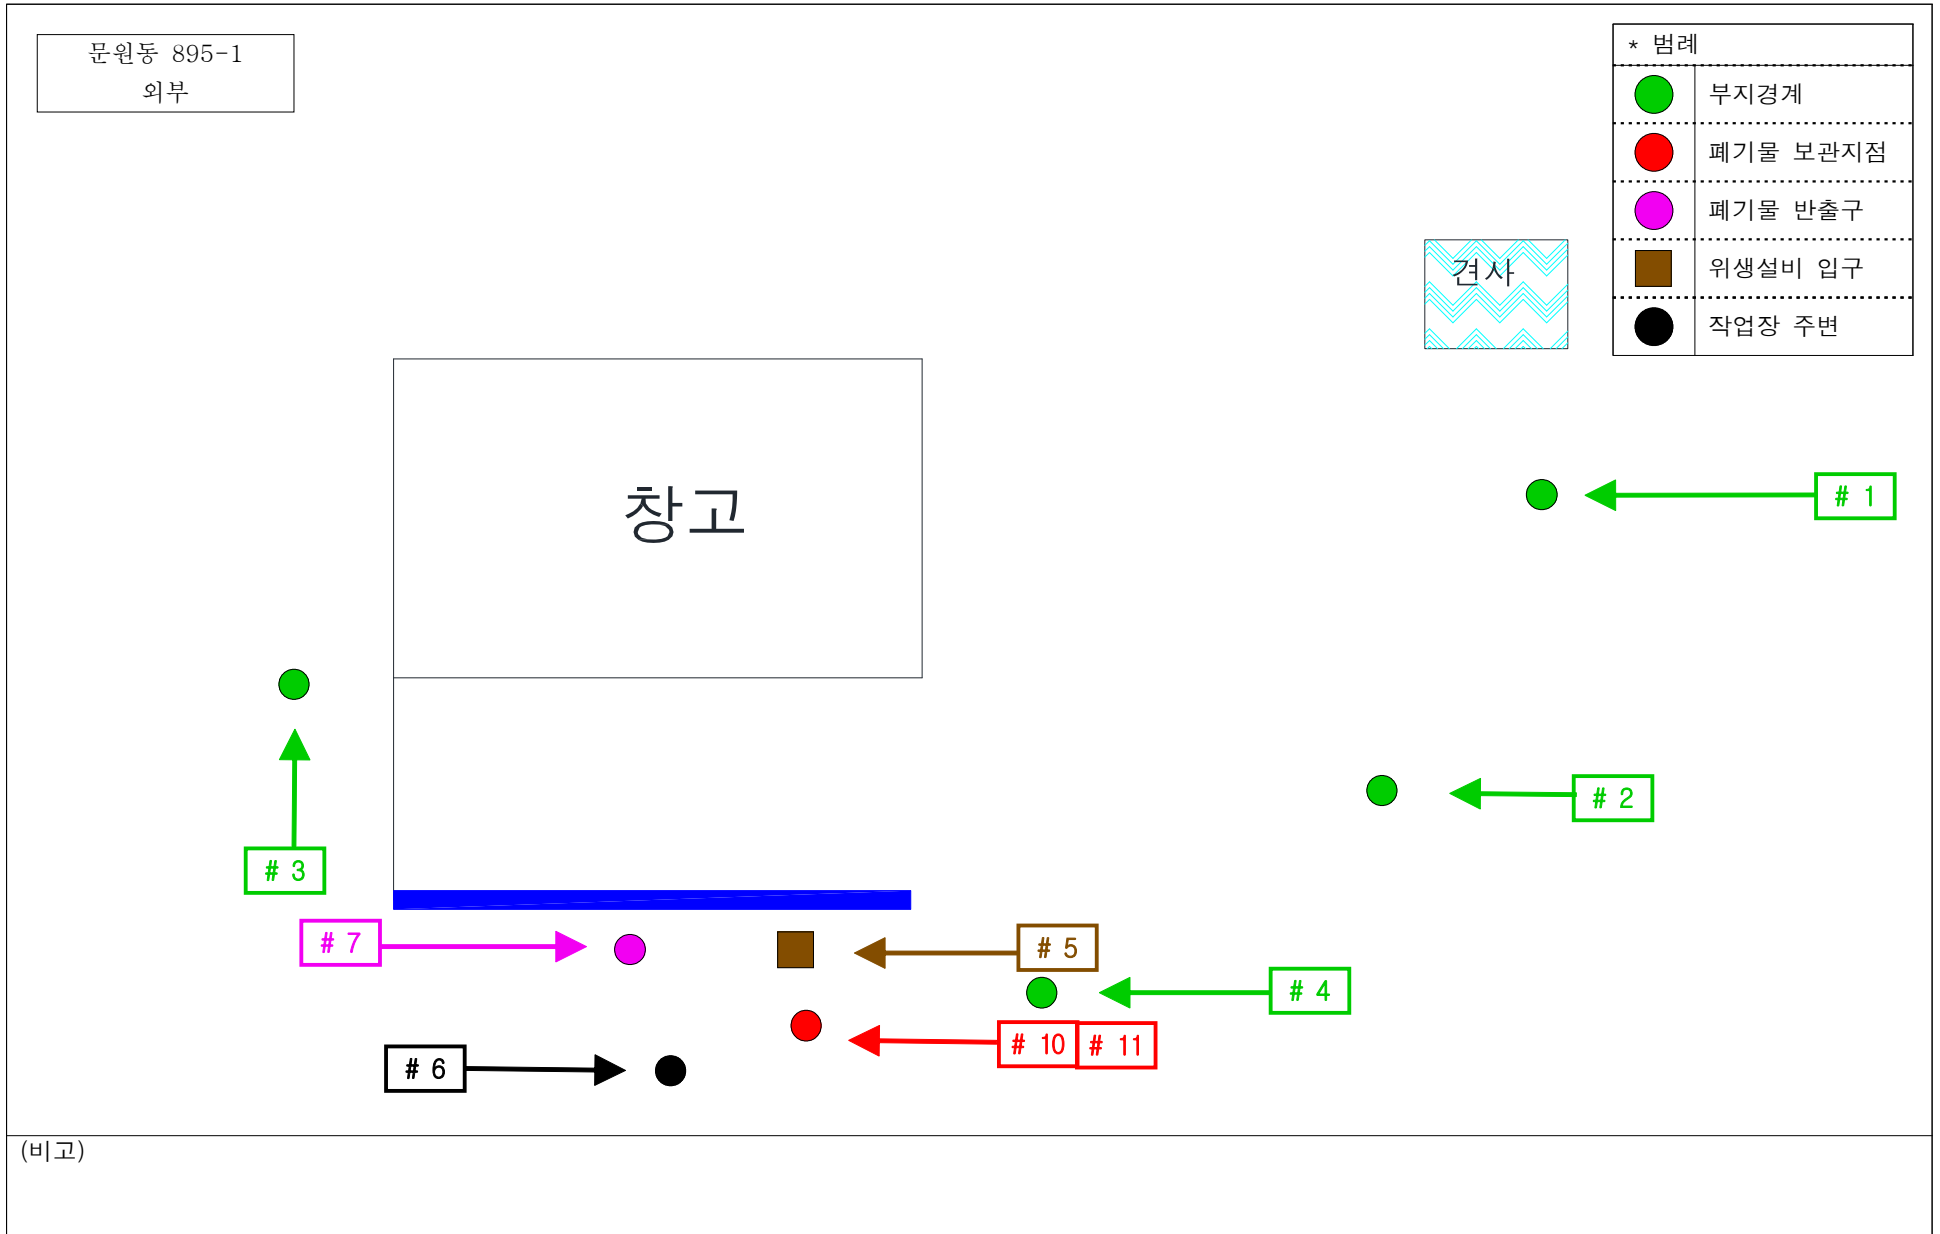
문원동 895-1
외부

* 범례

| | |
|---|---|
| | 부지경계 |
| | 폐기물 보관지점 |
| | 폐기물 반출구 |
| | 위생설비 입구 |
| | 작업장 주변 |

견사

창고

# 1

# 2

# 3

# 7

# 5

# 4

# 10

# 11

# 6

(비고)